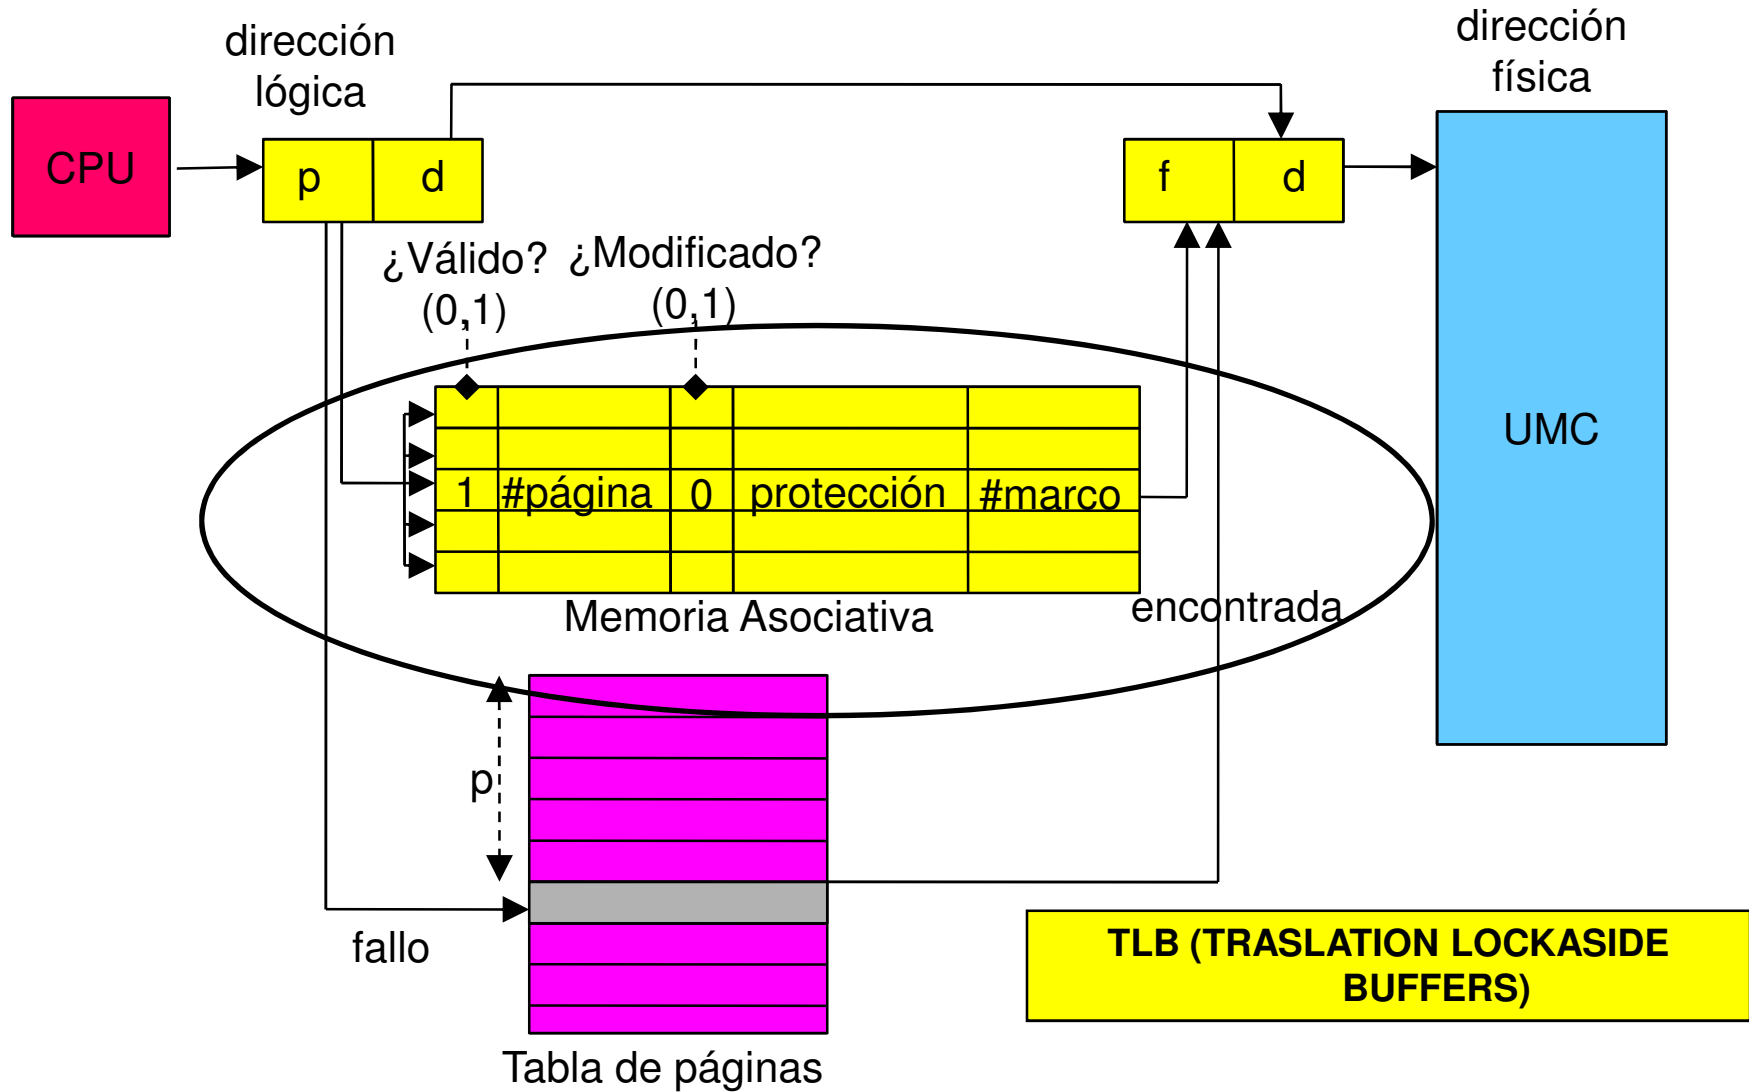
dirección lógica

dirección física

CPU

p

d

f

d

UMC

¿Válido? (0,1)

¿Modificado? (0,1)

| 1 | #página | 0 | protección | #marco |
|---|---|---|---|---|

Memoria Asociativa

encontrada

p

fallo

Tabla de páginas

TLB (TRASLATION LOCKASIDE BUFFERS)